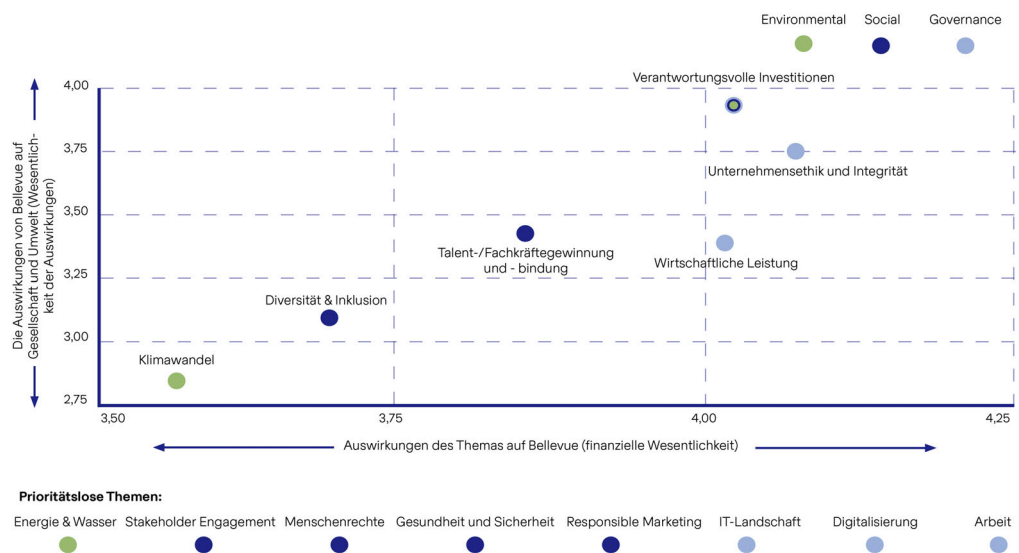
Environmental Social Governance

Die Auswirkungen von Bellevue auf Gesellschaft und Umwelt (Wesentlichkeit der Auswirkungen)

4,00
3,75
3,50
3,25
3,00
2,75

Verantwortungsvolle Investitionen

Unternehmensethik und Integrität

Talent-/Fachkräftegewinnung und - bindung

Wirtschaftliche Leistung

Diversität & Inklusion

Klimawandel

3,50 3,75 4,00 4,25

Auswirkungen des Themas auf Bellevue (finanzielle Wesentlichkeit)

Prioritätslose Themen:

Energie & Wasser Stakeholder Engagement Menschenrechte Gesundheit und Sicherheit Responsible Marketing IT-Landschaft Digitalisierung Arbeit